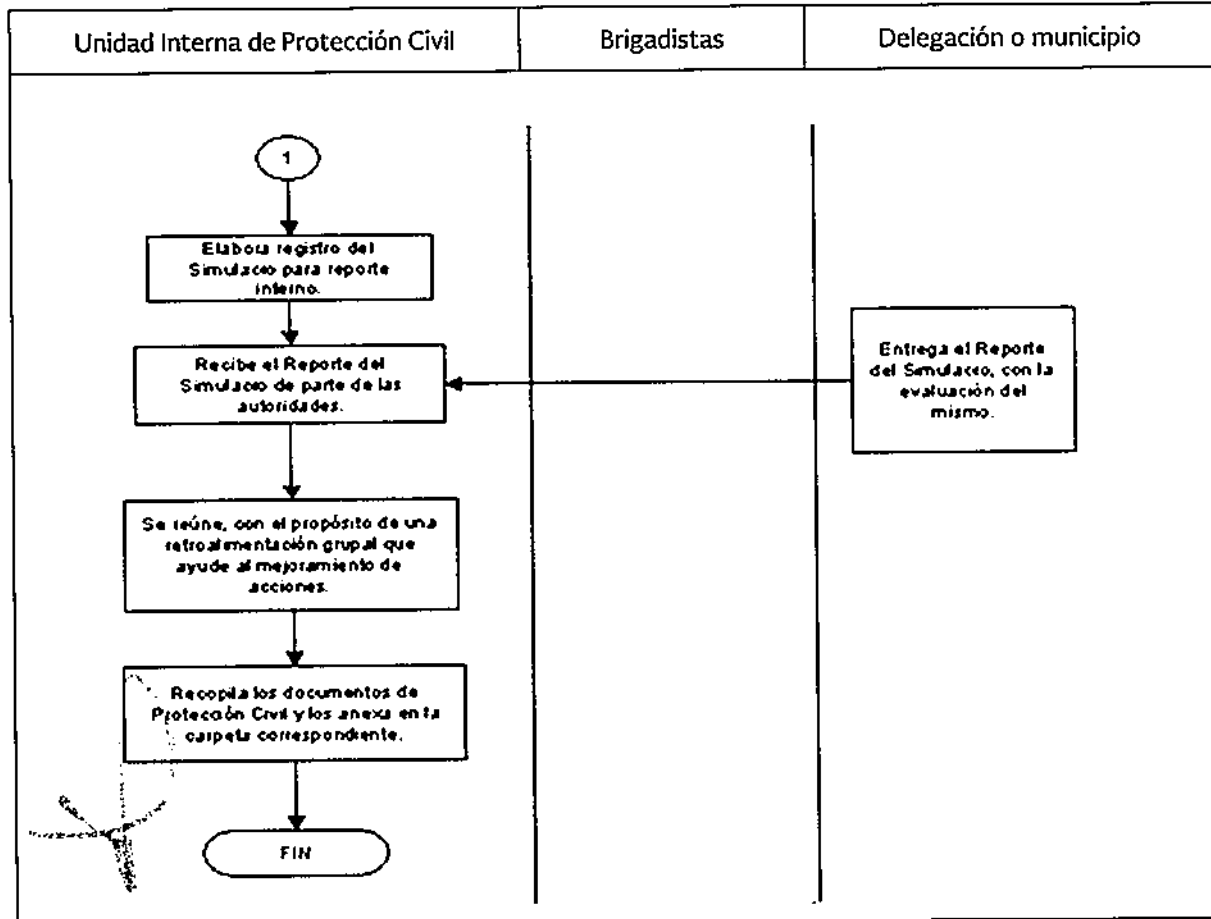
| Unidad Interna de Protección Civil | Brigadistas | Delegación o municipio |
|---|---|---|

1

Elabora registro del Simulacro para reporte interno.

Recibe el Reporte del Simulacro de parte de las autoridades.

Entrega el Reporte del Simulacro, con la evaluación del mismo.

Se reúne, con el propósito de una retroalimentación grupal que ayude al mejoramiento de acciones.

Recopila los documentos de Protección Civil y los anexa en la carpeta correspondiente.

FIN